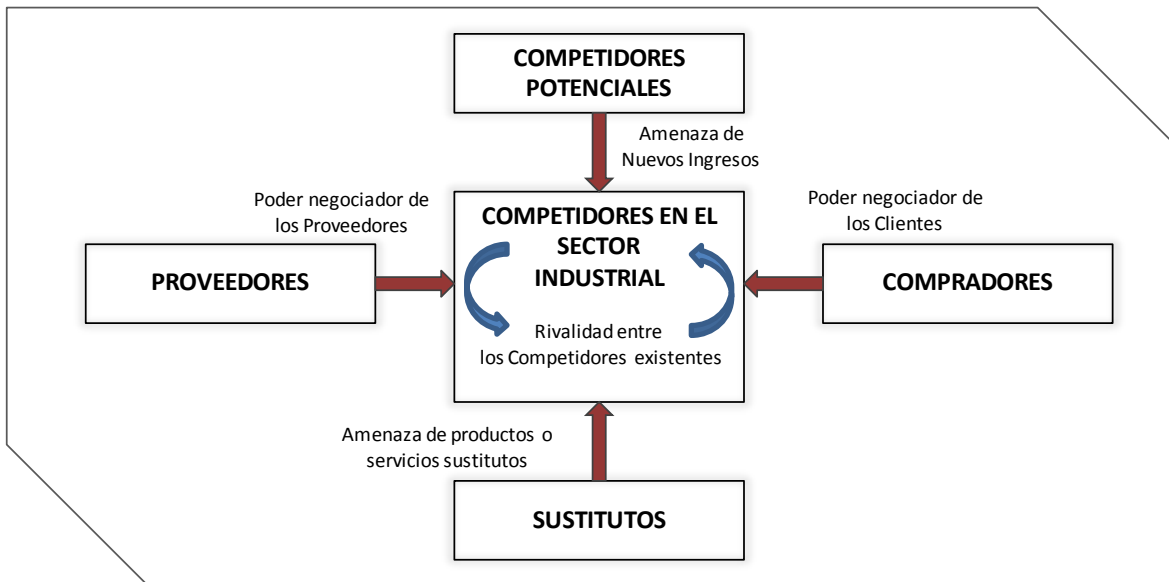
COMPETIDORES POTENCIALES

Amenaza de Nuevos Ingresos

Poder negociador de los Proveedores

COMPETIDORES EN EL SECTOR INDUSTRIAL

Poder negociador de los Clientes

PROVEEDORES

COMPRADORES

Rivalidad entre los Competidores existentes

Amenaza de productos o servicios sustitutos

SUSTITUTOS